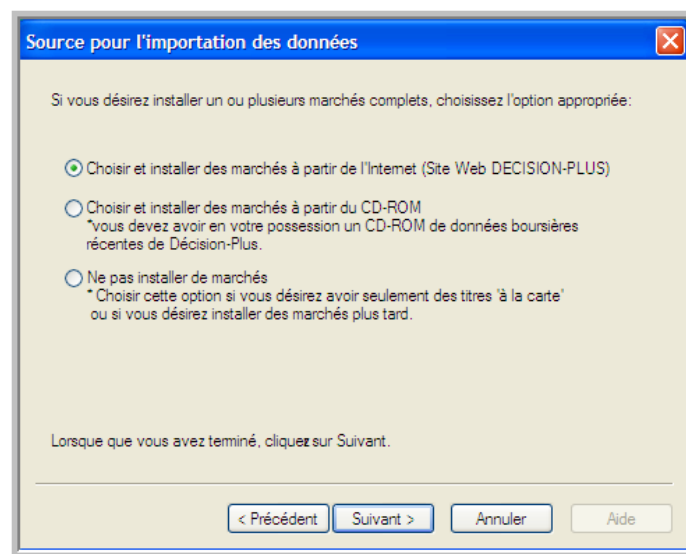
Source pour l'importation des données

Si vous désirez installer un ou plusieurs marchés complets, choisissez l'option appropriée:

Choisir et installer des marchés à partir de l'Internet (Site Web DECISION-PLUS)

Choisir et installer des marchés à partir du CD-ROM
*vous devez avoir en votre possession un CD-ROM de données boursières récentes de Décision-Plus.

Ne pas installer de marchés
* Choisir cette option si vous désirez avoir seulement des titres 'à la carte' ou si vous désirez installer des marchés plus tard.

Lorsque que vous avez terminé, cliquez sur Suivant.

< Précédent
Suivant >
Annuler
Aide